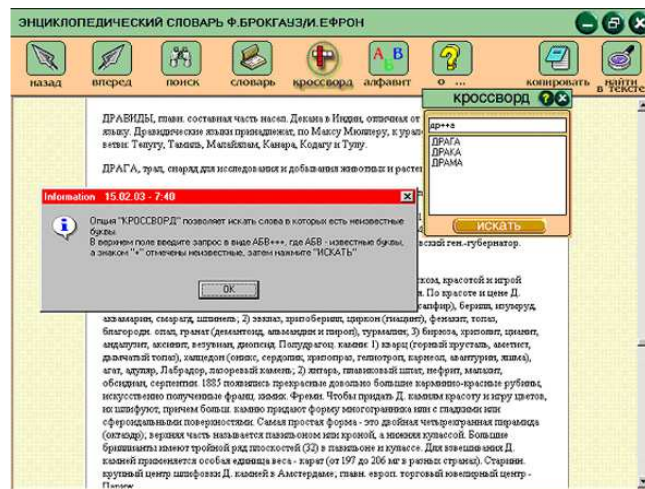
ЭНЦИКЛОПЕДИЧЕСКИЙ СЛОВАРЬ Ф.БРОКГАУЗ/И.ЕФРОН

назад вперед поиск словарь кроссворд алфавит о ... копировать найти в тексте

ДРАВИДЫ, главн. составная часть насел. Декана в Индии, отличная от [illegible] языку. Дравидические языки принадлежат, по Максу Мюллеру, к урало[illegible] ветви: Телугу, Тамиль, Малаялам, Канара, Кодагу и Тулу.

ДРАГА, трал, снаряд для исследования и добывания животных и расте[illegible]

кроссворд

др++а

ДРАГА
ДРАКА
ДРАМА

искать

Information 15.02.03 - 7:48

Опция "КРОССВОРД" позволяет искать слова в которых есть неизвестные буквы.
В верхнем поле введите запрос в виде АБВ+++, где АБВ - известные буквы, а знаком "+" отмечены неизвестные, затем нажмите "ИСКАТЬ"

OK

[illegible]ский ген.-губернатор.

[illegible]хом, красотой и игрой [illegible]. По красоте и цене Д. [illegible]апфир), берилл, изумруд, аквамарин, смарагд, шпинель; 2) эвклаз, хризоберилл, циркон (гиацинт), фенакит, топаз, благородн. опал, гранат (демантоид, альмандин и пироп), турмалин; 3) бирюза, хризолит, цианит, андалузит, аксинит, везувиан, диопсид. Полудрагоц. камни: 1) кварц (горный хрусталь, аметист, дымчатый топаз), халцедон (оникс, сердоник, хризопраз, гелиотроп, карнеол, авантюрин, яшма), агат, адуляр, Лабрадор, лазоревый камень; 2) янтарь, гиацинтовый шпат, нефрит, малахит, обсидиан, серпентин. 1885 появились прекрасные довольно большие карминно-красные рубины, искусственно полученные франц. химик. Фреми. Чтобы придать Д. камням красоту и игру цветов, их шлифуют, причем больш. камню придают форму многогранника или с гладкими или сфероидальными поверхностями. Самая простая форма - это двойная четырехгранная пирамида (октаэдр), верхняя часть называется павильоном или кроной, а нижняя кулассой. Большие бриллианты имеют тройной ряд плоскостей (32) в павильоне и кулассе. Для взвешивания Д. камней применяется особая единица веса - карат (от 197 до 206 мг в разных странах). Старинн. крупный центр шлифовки Д. камней в Амстердаме, главн. европ. торговый ювелирный центр - Париж.